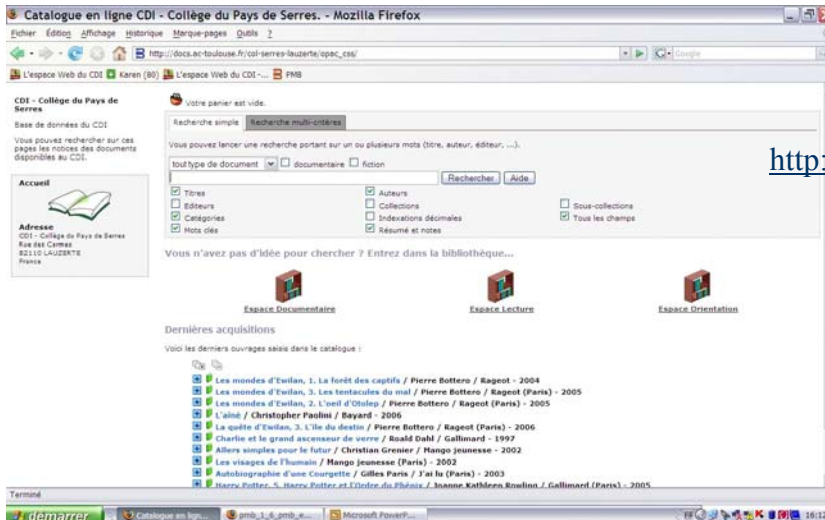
Catalogue en ligne CDI - Collège du Pays de Serres. - Mozilla Firefox

Fichier Édition Affichage Historique Marque-pages Outils ?

http://docs.ac-toulouse.fr/col-serres-lauzerte/opac_css/

Google

L'espace Web du CDI Karen (80) L'espace Web du CDI -... PMB

CDI - Collège du Pays de Serres

Base de données du CDI

Vous pouvez rechercher sur ces pages les notices des documents disponibles au CDI.

Accueil

Adresse
CDI - Collège du Pays de Serres
Rue des Carmes
82110 LAUZERTE
France

Votre panier est vide.

Recherche simple | Recherche multi-critères

Vous pouvez lancer une recherche portant sur un ou plusieurs mots (titre, auteur, éditeur, ...).

tout type de document documentaire fiction

Rechercher Aide

Titres
Auteurs
Editeurs
Collections
Sous-collections
Catégories
Indexations décimales
Tous les champs
Mots clés
Résumé et notes

http:

Vous n'avez pas d'idée pour chercher ? Entrez dans la bibliothèque...

Espace Documentaire
Espace Lecture
Espace Orientation

Dernières acquisitions

Voici les derniers ouvrages saisis dans le catalogue :

Les mondes d'Ewilan, 1. La forêt des captifs / Pierre Bottero / Rageot - 2004
Les mondes d'Ewilan, 3. Les tentacules du mal / Pierre Bottero / Rageot (Paris) - 2005
Les mondes d'Ewilan, 2. L'oeil d'Otolep / Pierre Bottero / Rageot (Paris) - 2005
L'aîné / Christopher Paolini / Bayard - 2006
La quête d'Ewilan, 3. L'île du destin / Pierre Bottero / Rageot (Paris) - 2006
Charlie et le grand ascenseur de verre / Roald Dahl / Gallimard - 1997
Allers simples pour le futur / Christian Grenier / Mango jeunesse - 2002
Les visages de l'humain / Mango jeunesse (Paris) - 2002
Autobiographie d'une Courgette / Gilles Paris / J'ai lu (Paris) - 2003
Harry Potter, 5. Harry Potter et l'Ordre du Phénix / Joanne Kathleen Rowling / Gallimard (Paris) - 2005

Terminé

démarrer | Catalogue en lign... | pmb_1_6_pmb_e... | Microsoft PowerP... | 16:12